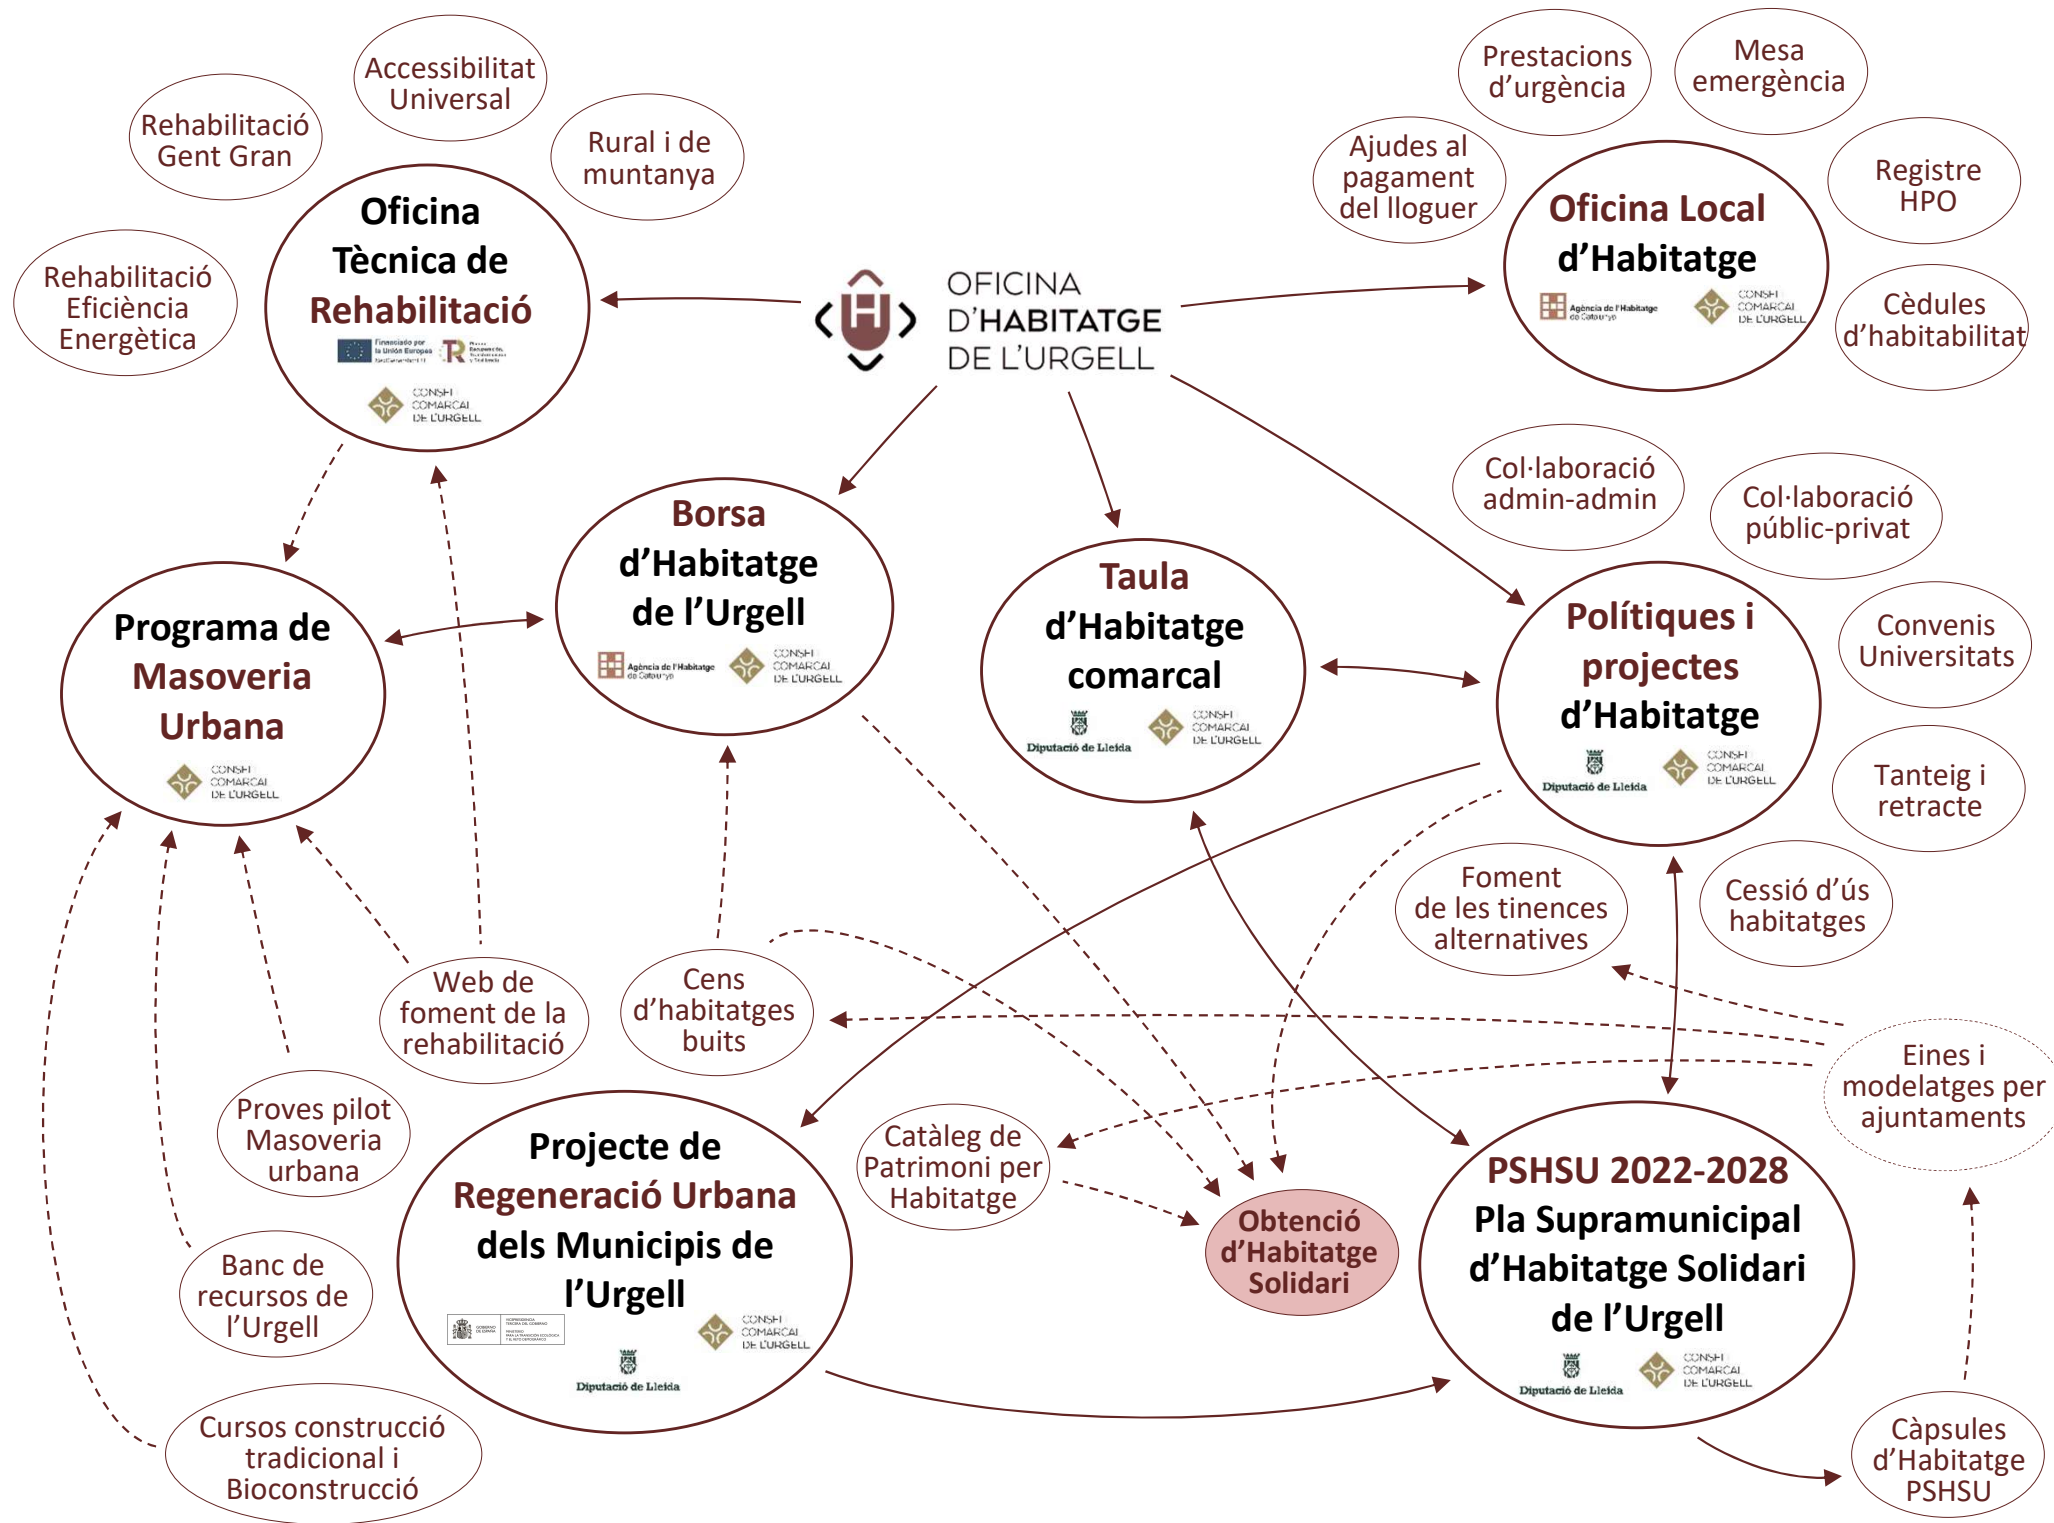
Rehabilitació Gent Gran

Accessibilitat Universal

Rural i de muntanya

Rehabilitació Eficiència Energètica

Oficina Tècnica de Rehabilitació

Financiado por la Unión Europea

CONSELL COMARCAL DE L'URGELL

OFICINA D'HABITATGE DE L'URGELL

Prestacions d'urgència

Mesa emergència

Ajudes al pagament del lloguer

Oficina Local d'Habitatge

Agència de l'Habitatge de Catalunya

CONSELL COMARCAL DE L'URGELL

Registre HPO

Cèdules d'habitabilitat

Programa de Masoveria Urbana

CONSELL COMARCAL DE L'URGELL

Borsa d'Habitatge de l'Urgell

Agència de l'Habitatge de Catalunya

CONSELL COMARCAL DE L'URGELL

Taula d'Habitatge comarcal

Diputació de Lleida

CONSELL COMARCAL DE L'URGELL

Col·laboració admin-admin

Col·laboració públic-privat

Polítiques i projectes d'Habitatge

Diputació de Lleida

CONSELL COMARCAL DE L'URGELL

Convenis Universitats

Tanteig i retracte

Foment de les tinences alternatives

Cessió d'ús habitatges

Web de foment de la rehabilitació

Cens d'habitatges buits

Eines i modelatges per ajuntaments

Proves pilot Masoveria urbana

Catàleg de Patrimoni per Habitatge

Obtenció d'Habitatge Solidari

Projecte de Regeneració Urbana dels Municipis de l'Urgell

CONSELL COMARCAL DE L'URGELL

Diputació de Lleida

PSHSU 2022-2028 Pla Supramunicipal d'Habitatge Solidari de l'Urgell

Diputació de Lleida

CONSELL COMARCAL DE L'URGELL

Banc de recursos de l'Urgell

Cursos construcció tradicional i Bioconstrucció

Càpsules d'Habitatge PSHSU